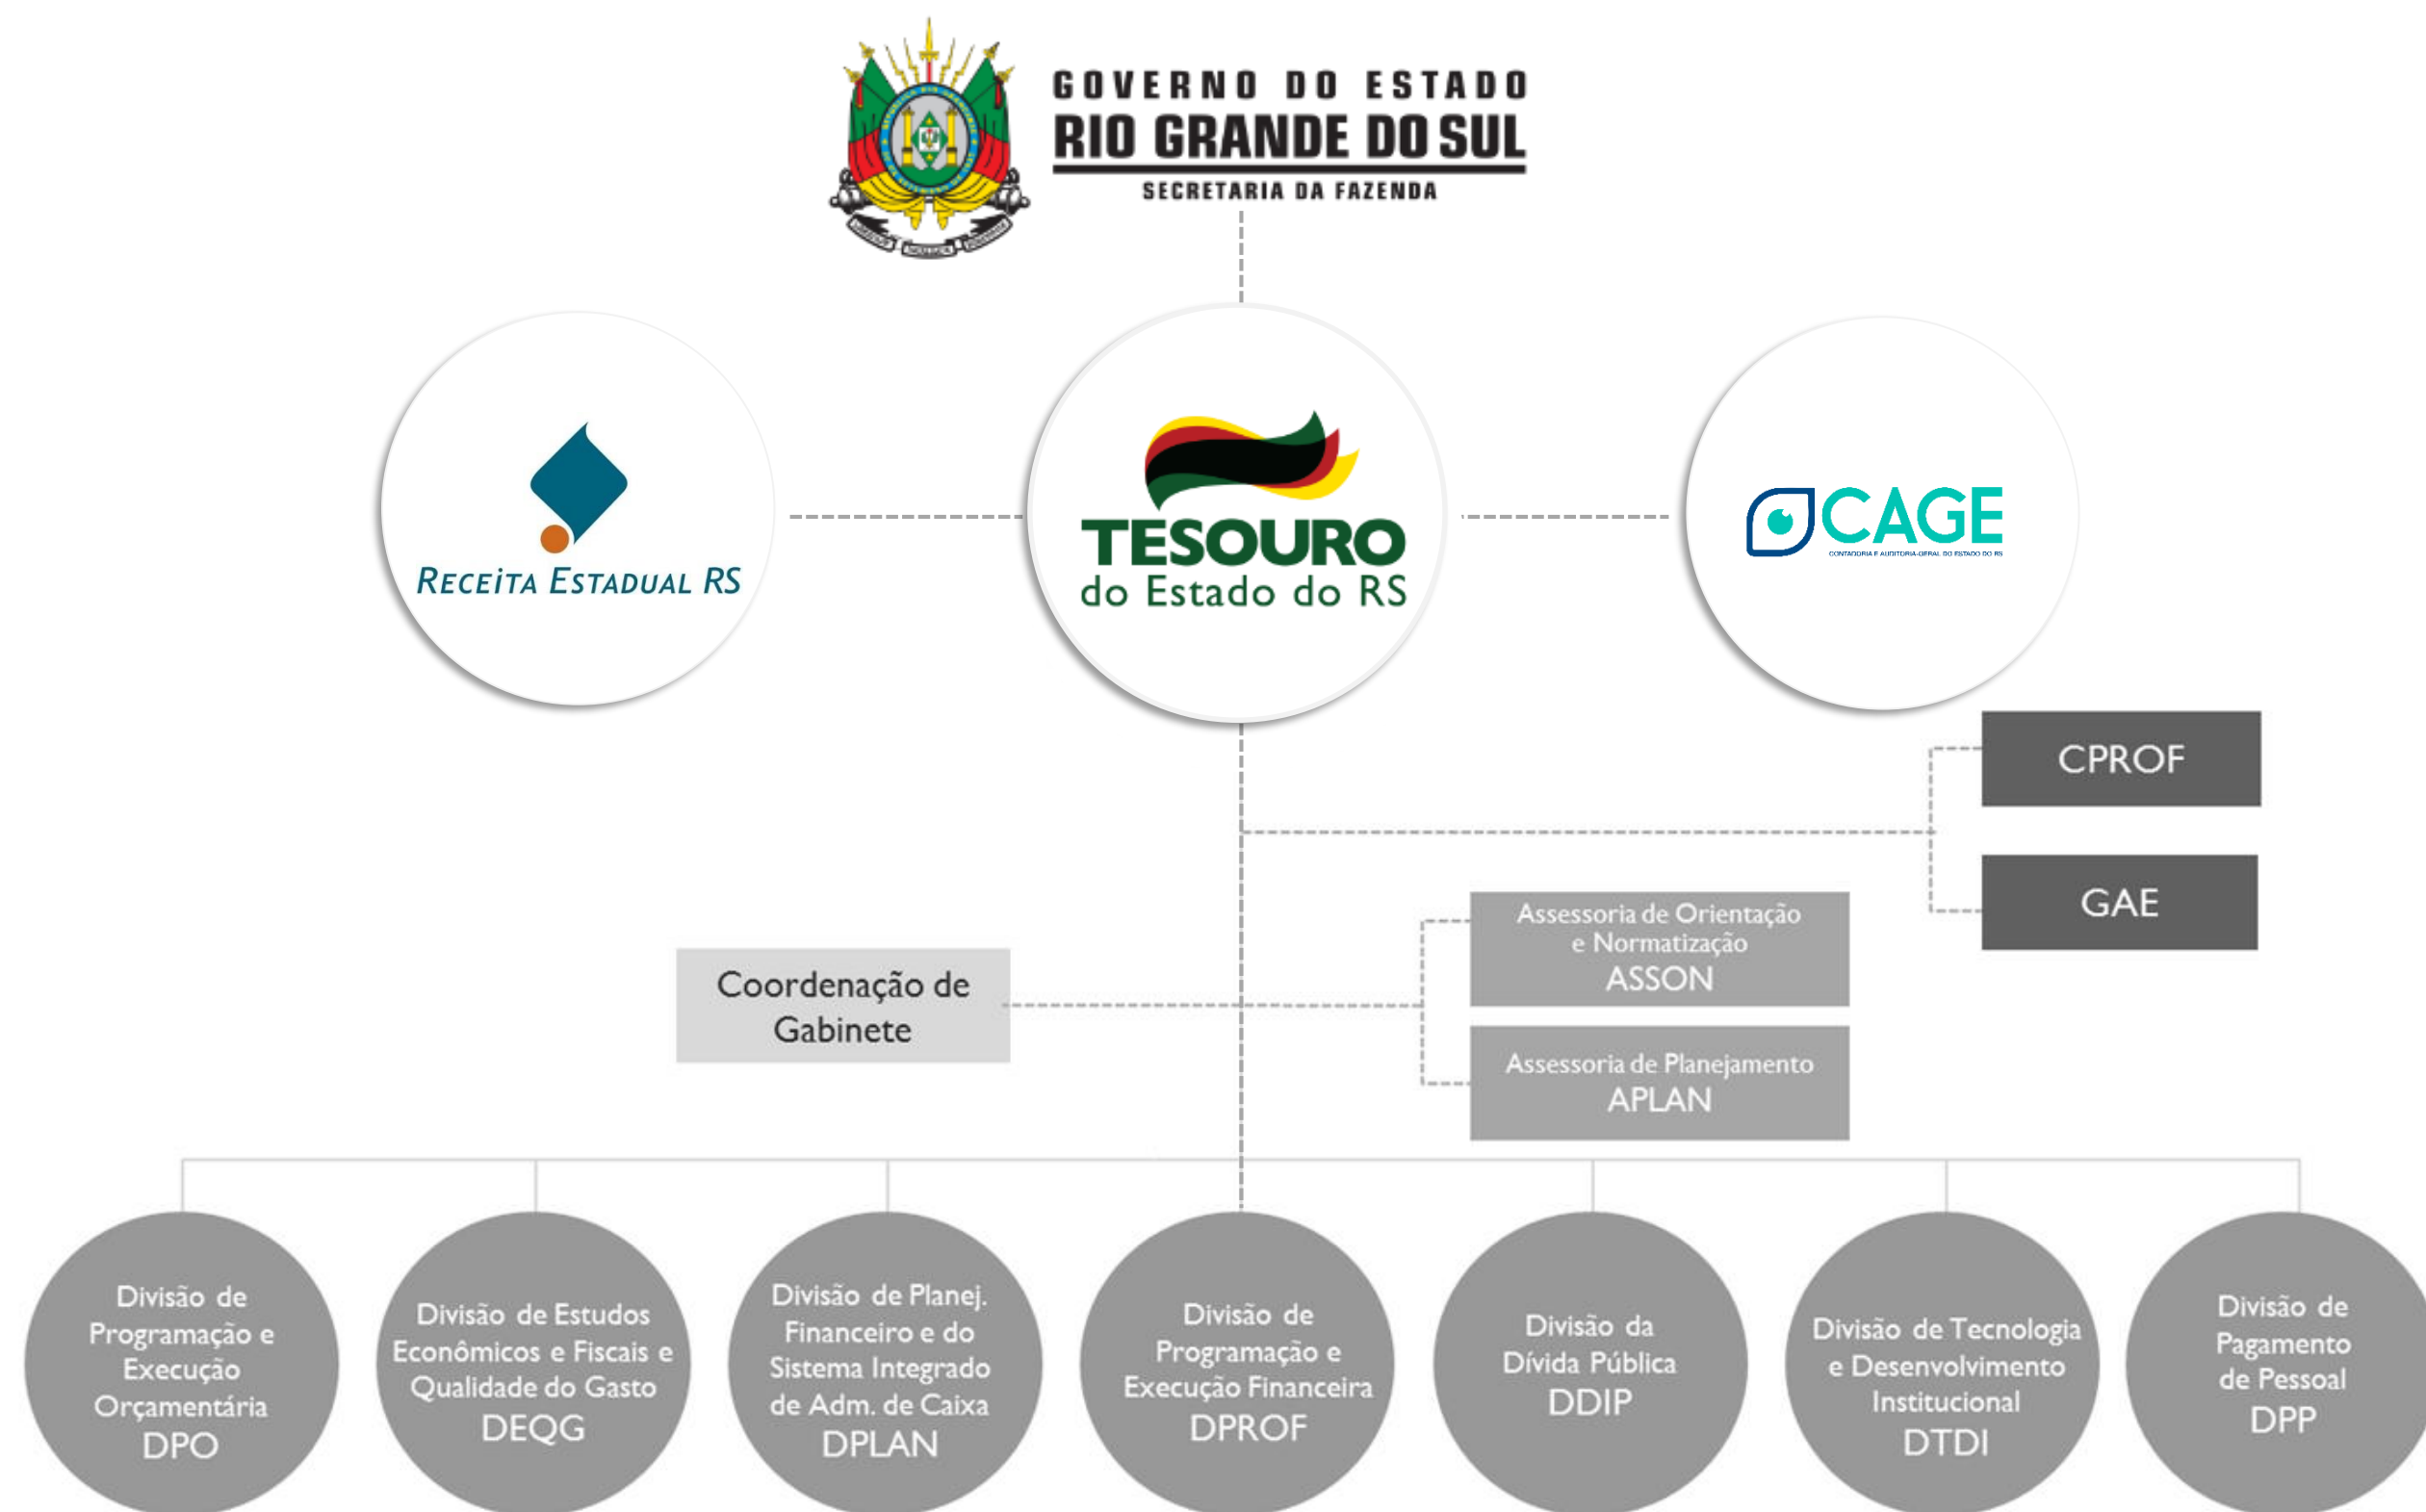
GOVERNO DO ESTADO
RIO GRANDE DO SUL
SECRETARIA DA FAZENDA

RECEITA ESTADUAL RS

TESOURO
do Estado do RS

CAGE
CONTADORIA E AUDITORIA-GERAL DO ESTADO DO RS

CPROF

GAE

Assessoria de Orientação e Normatização
ASSON

Coordenação de Gabinete

Assessoria de Planejamento
APLAN

Divisão de Programação e Execução Orçamentária
DPO

Divisão de Estudos Econômicos e Fiscais e Qualidade do Gasto
DEQG

Divisão de Planej. Financeiro e do Sistema Integrado de Adm. de Caixa
DPLAN

Divisão de Programação e Execução Financeira
DPROF

Divisão da Dívida Pública
DDIP

Divisão de Tecnologia e Desenvolvimento Institucional
DTDI

Divisão de Pagamento de Pessoal
DPP